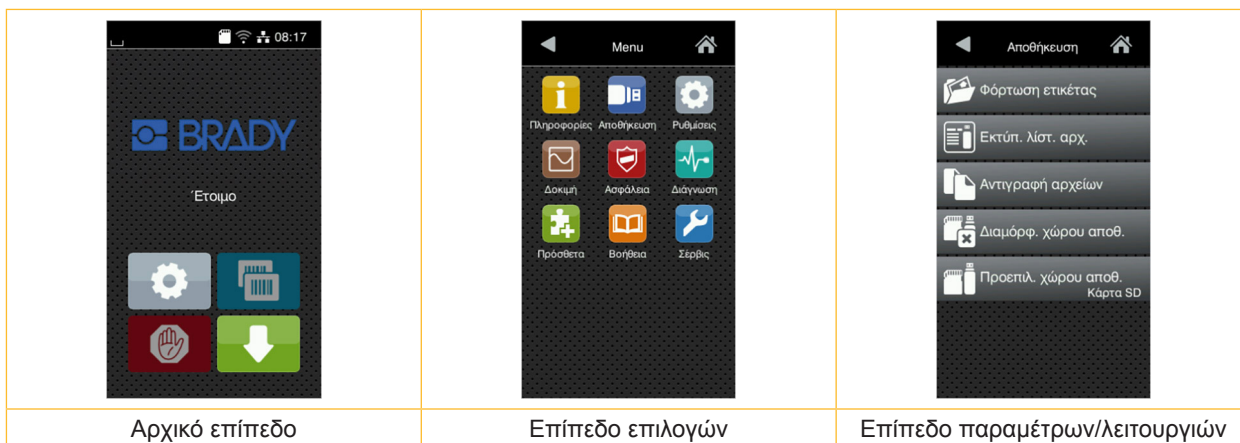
08:17

BRADY

Έτοιμο

Menu

Πληροφορίες Αποθήκευση Ρυθμίσεις

Δοκιμή Ασφάλεια Διάγνωση

Πρόσθετα Βοήθεια Σέρβις

Αποθήκευση

Φόρτωση ετικέτας

Εκτύπ. λίστ. αρχ.

Αντιγραφή αρχείων

Διαμόρφ. χώρου αποθ.

Προεπιλ. χώρου αποθ.
Κάρτα SD

| Αρχικό επίπεδο | Επίπεδο επιλογών | Επίπεδο παραμέτρων/λειτουργιών |
|---|---|---|